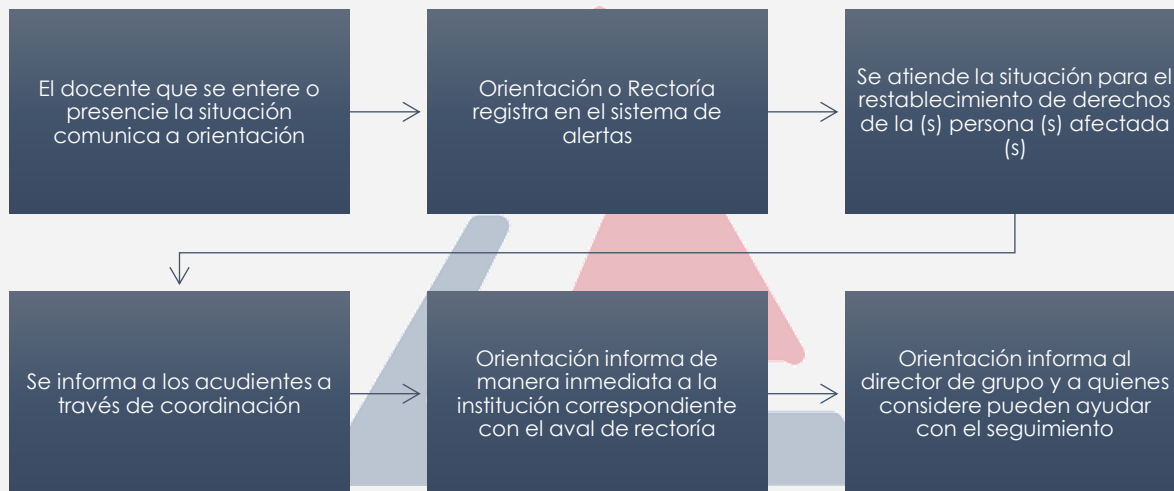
El docente que se entere o presencie la situación comunica a orientación

Orientación o Rectoría registra en el sistema de alertas

Se atiende la situación para el restablecimiento de derechos de la (s) persona (s) afectada (s)

Se informa a los acudientes a través de coordinación

Orientación informa de manera inmediata a la institución correspondiente con el aval de rectoría

Orientación informa al director de grupo y a quienes considere pueden ayudar con el seguimiento